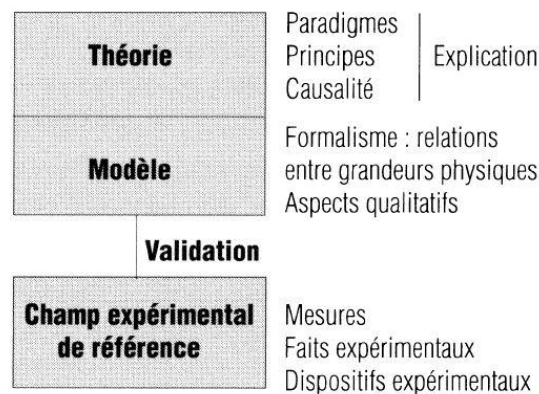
Théorie

Paradigmes
Principes
Causalité

Explication

Modèle

Formalisme : relations entre grandeurs physiques
Aspects qualitatifs

Validation

Champ expérimental de référence

Mesures
Faits expérimentaux
Dispositifs expérimentaux